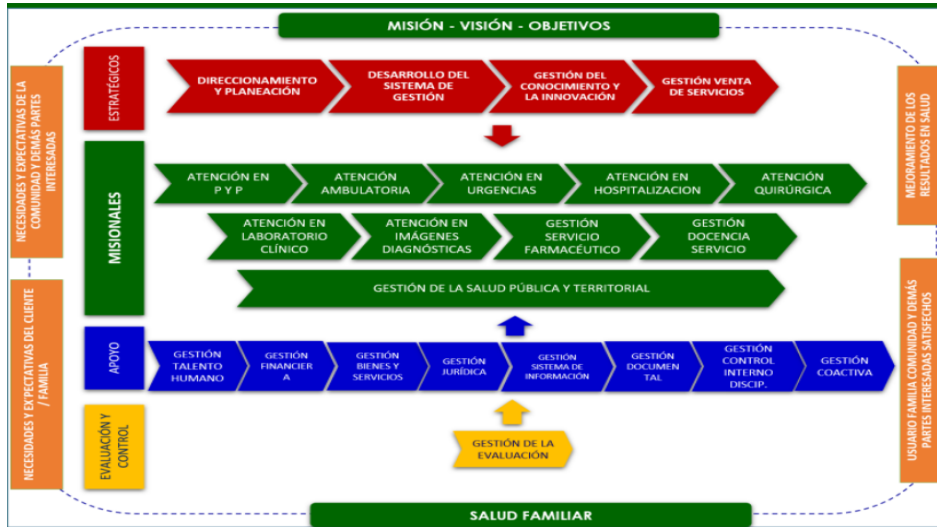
MISIÓN - VISIÓN - OBJETIVOS

NECESIDADES Y EXPECTATIVAS DE LA COMUNIDAD Y DEMÁS PARTES INTERESADAS

NECESIDADES Y EX PECTATIVAS DEL CLIENTE / FAMILIA

ESTRATÉGICOS

DIRECCIONAMIENTO Y PLANEACIÓN

DESARROLLO DEL SISTEMA DE GESTIÓN

GESTIÓN DEL CONOCIMIENTO Y LA INNOVACIÓN

GESTIÓN VENTA DE SERVICIOS

MISIONALES

ATENCIÓN EN P Y P

ATENCIÓN AMBULATORIA

ATENCIÓN EN URGENCIAS

ATENCIÓN EN HOSPITALIZACION

ATENCIÓN QUIRÚRGICA

ATENCIÓN EN LABORATORIO CLÍNICO

ATENCIÓN EN IMÁGENES DIAGNÓSTICAS

GESTIÓN SERVICIO FARMACÉUTICO

GESTIÓN DOCENCIA SERVICIO

GESTIÓN DE LA SALUD PÚBLICA Y TERRITORIAL

APOYO

GESTIÓN TALENTO HUMANO

GESTIÓN FINANCIER A

GESTIÓN BIENES Y SERVICIOS

GESTIÓN JURÍDICA

GESTIÓN SISTEMA DE INFORMACIÓN

GESTIÓN DOCUMEN TAL

GESTIÓN CONTROL INTERNO DISCIP.

GESTIÓN COACTIVA

EVALUACIÓN Y CONTROL

GESTIÓN DE LA EVALUACIÓN

MEJORAMIENTO DE LOS RESULTADOS EN SALUD

USUARIO FAMILIA COMUNIDAD Y DEMÁS PARTES INTERESADAS SATISFECHOS

SALUD FAMILIAR